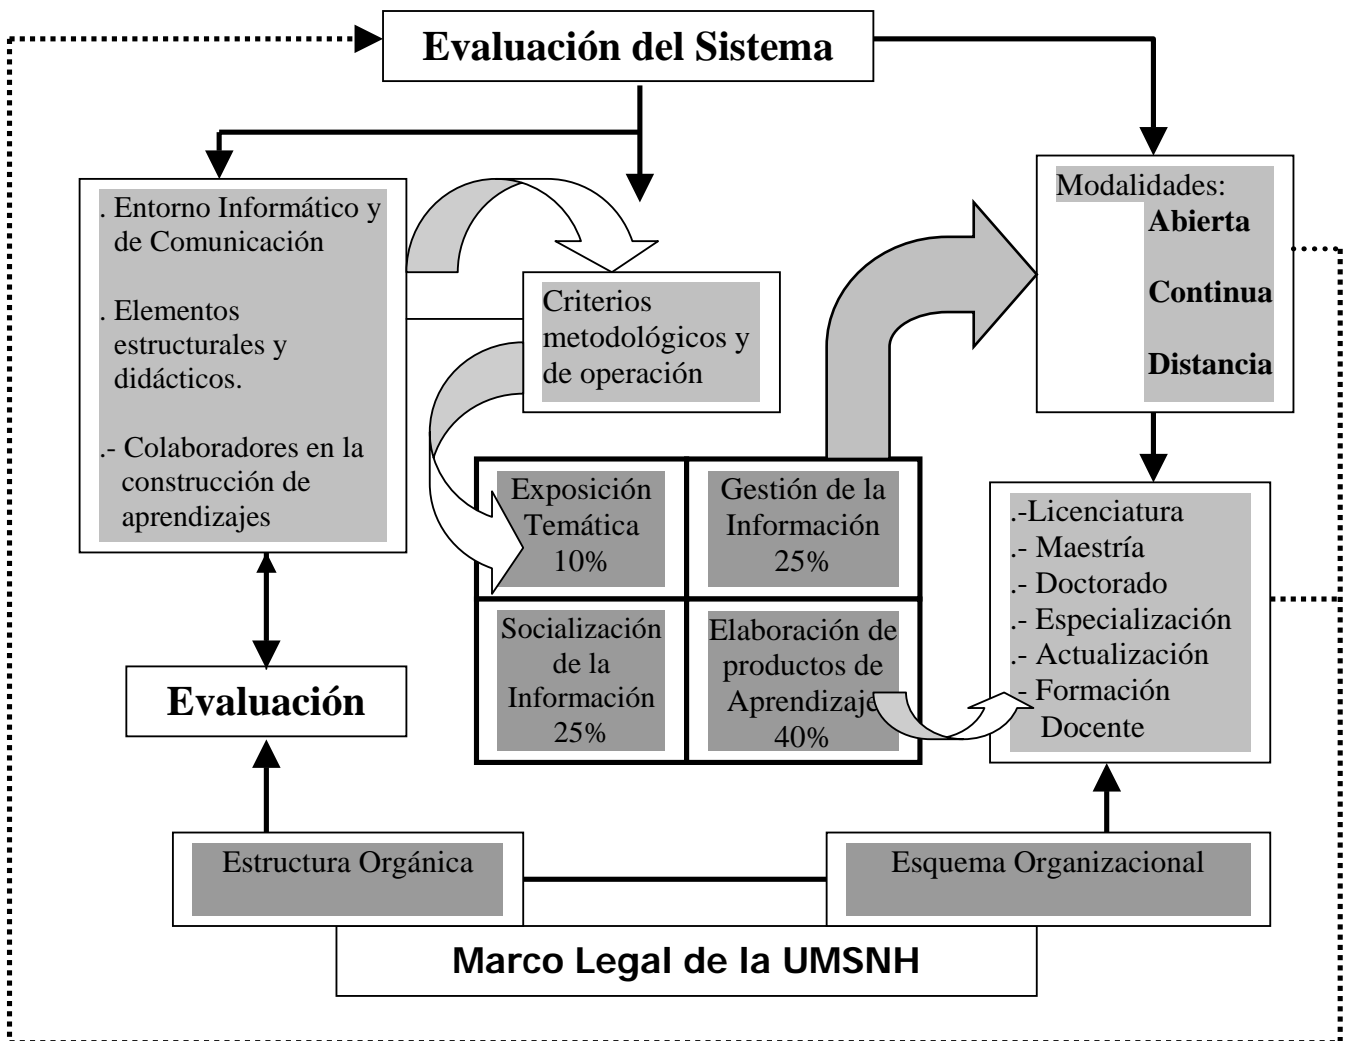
Evaluación del Sistema

. Entorno Informático y de Comunicación

. Elementos estructurales y didácticos.

.- Colaboradores en la construcción de aprendizajes

Criterios metodológicos y de operación

Modalidades:
Abierta
Continua
Distancia

Exposición Temática 10%

Gestión de la Información 25%

Socialización de la Información 25%

Elaboración de productos de Aprendizaje 40%

.-Licenciatura
.- Maestría
.- Doctorado
.- Especialización
.- Actualización
.- Formación Docente

Evaluación

Estructura Orgánica

Esquema Organizacional

Marco Legal de la UMSNH